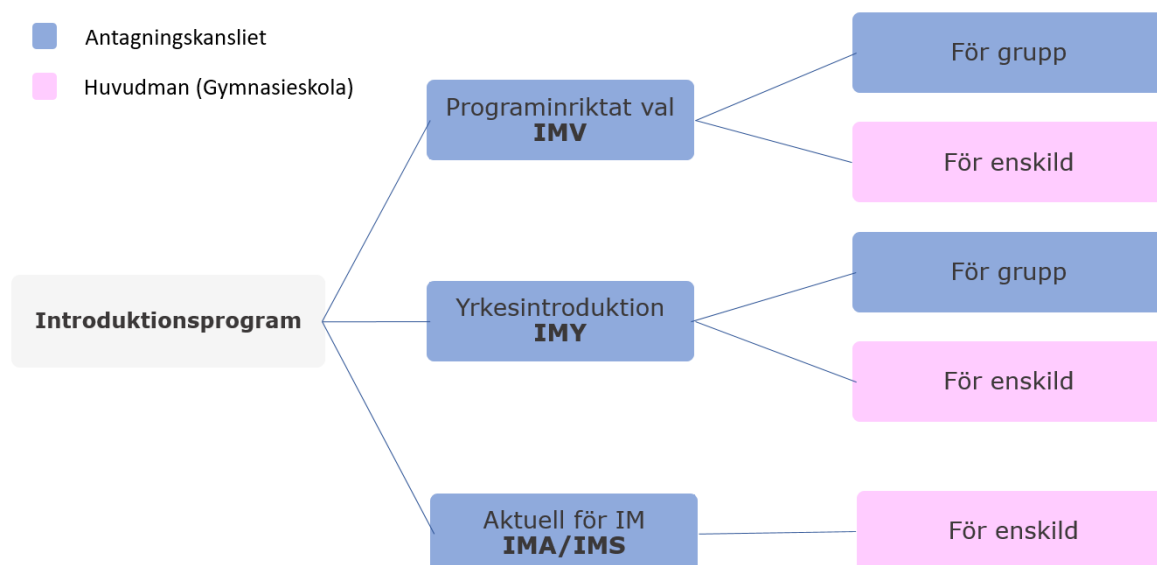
Antagningskansliet

Huvudman (Gymnasieskola)

Introduktionsprogram

Programinriktat val
**IMV**

För grupp

För enskild

Yrkesintroduktion
**IMY**

För grupp

För enskild

Aktuell för IM
**IMA/IMS**

För enskild